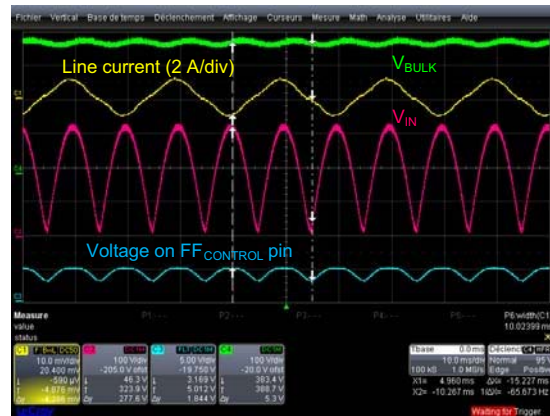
Fichier Vertical Base de temps Déclenchement Affichage Curseurs Mesure Math Analyse Utilitaires Aide

Line current (2 A/div)

$V_{BULK}$

$V_{IN}$

Voltage on $FF_{CONTROL}$ pin

Measure
value
status

P1 P2 P3 P4 P5

P6:width(C1)
10.02399 ms

C1 B-L DC50
10.0 mV/div
20.400 mV
-590 µV
-4.076 mV
-4.466 mV

C2 DC1M
100 V/div
-205.0 V ofst
46.3 V
323.9 V
277.6 V

C3 FLT DC1M
5.00 V/div
-19.750 V
3.169 V
5.012 V
1.844 V

C4 DC1M
100 V/div
-20.0 V ofst
383.4 V
388.7 V
5.3 V

Tbase 0.0 ms
10.0 ms/div
100 kS 1.0 MS/s
X1= 4.960 ms ΔX= -15.227 ms
X2= -10.267 ms 1/ΔX= -65.673 Hz

Déclench
Normal 95 V
Edge Positive

Waiting for Trigger